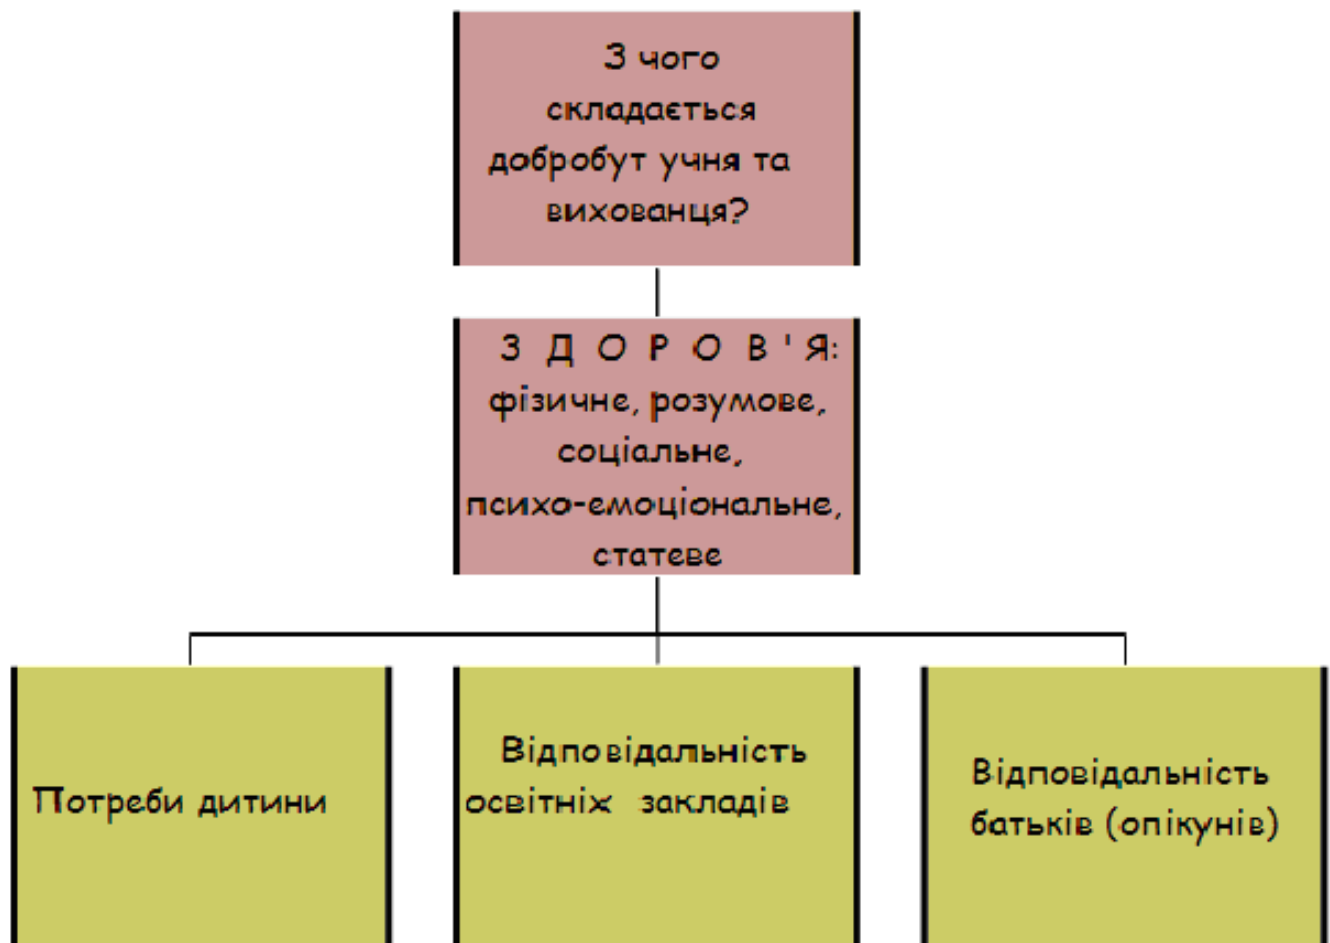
З чого складається добробут учня та вихованця?

З Д О Р О В ' Я: фізичне, розумове, соціальне, психо-емоціональне, статеве

Потреби дитини

Відповідальність освітніх закладів

Відповідальність батьків (опікунів)